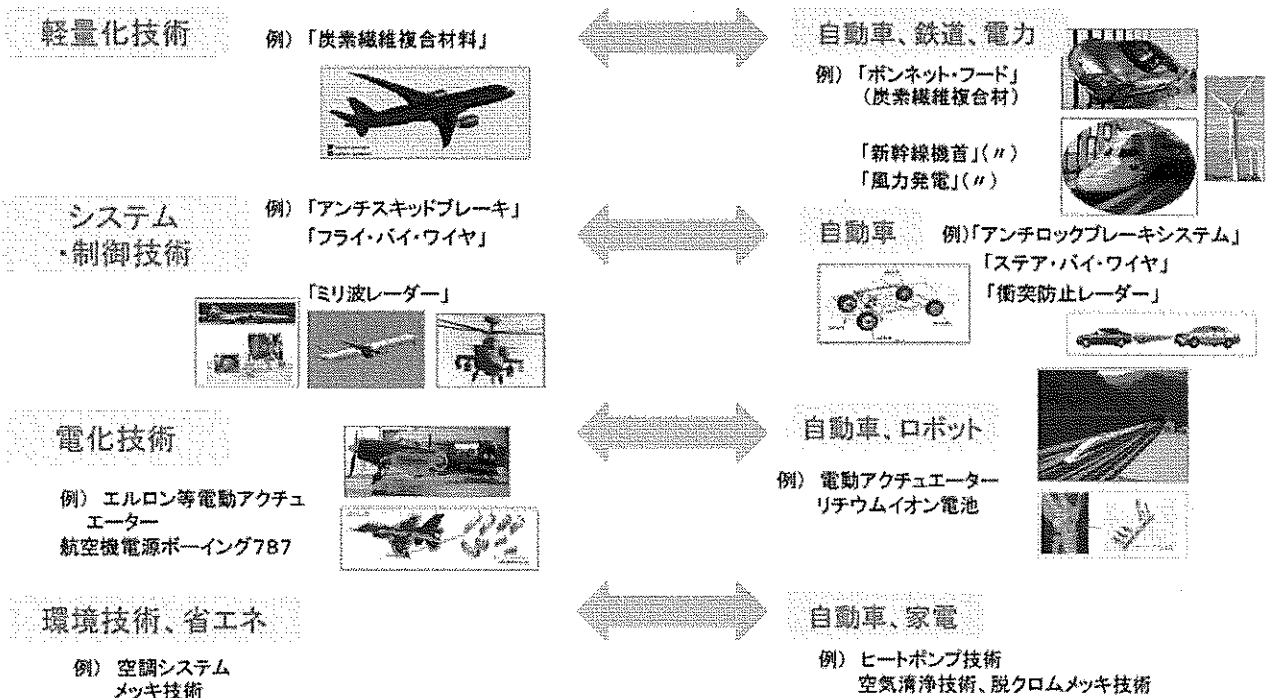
軽量化技術

例）「炭素繊維複合材料」

自動車、鉄道、電力

例）「ボンネット・フード」
（炭素繊維複合材）

「新幹線機首」（〃）
「風力発電」（〃）

システム・制御技術

例）「アンチスキッドブレーキ」
「フライ・バイ・ワイヤ」

「ミリ波レーダー」

自動車

例）「アンチロックブレーキシステム」
「ステア・バイ・ワイヤ」
「衝突防止レーダー」

電化技術

例）エルロン等電動アクチュエーター
航空機電源ボーイング787

自動車、ロボット

例）電動アクチュエーター
リチウムイオン電池

環境技術、省エネ

例）空調システム
メッキ技術

自動車、家電

例）ヒートポンプ技術
空気清浄技術、脱クロムメッキ技術